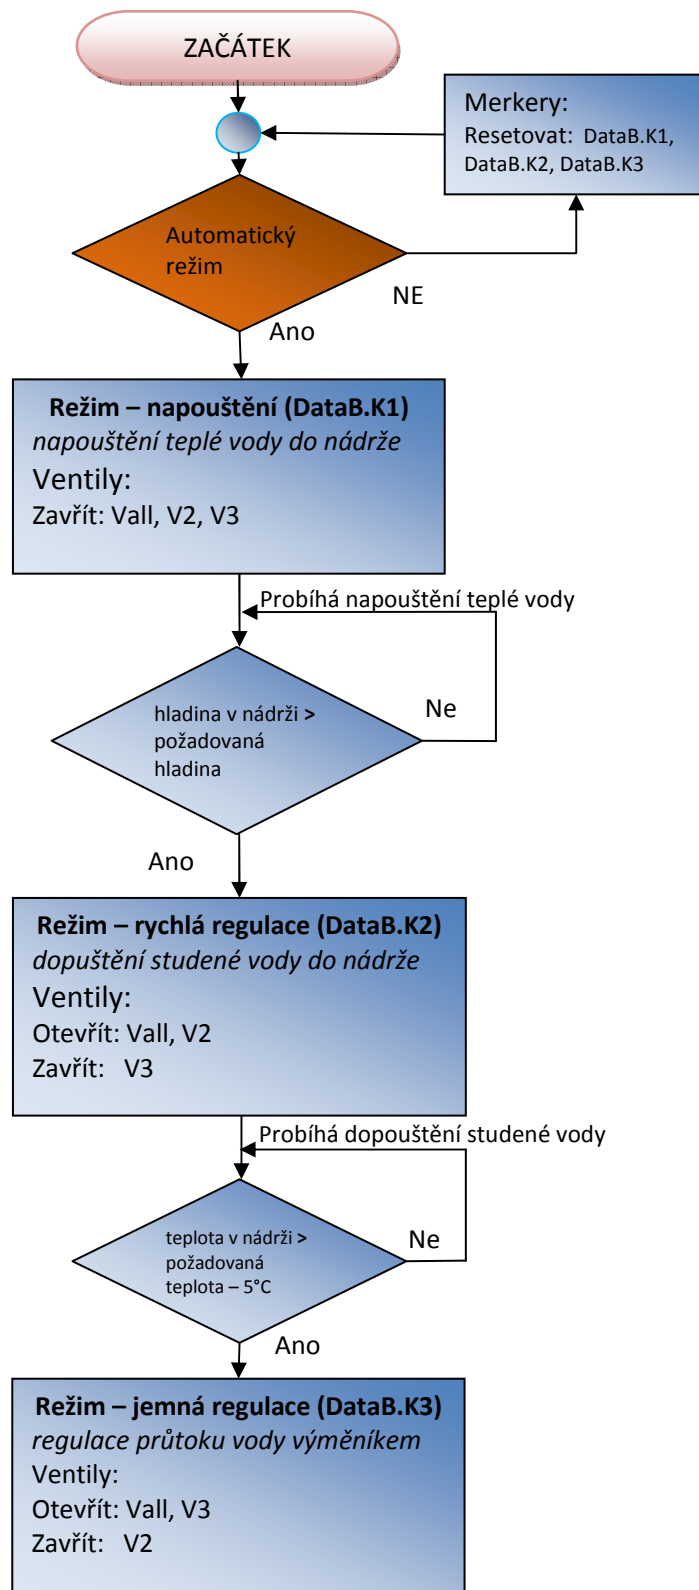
ZAČÁTEK

Merkery:
Resetovat: DataB.K1, DataB.K2, DataB.K3

Automatický režim

NE

Ano

**Režim – napouštění (DataB.K1)**
*napouštění teplé vody do nádrže*
Ventily:
Zavřít: Vall, V2, V3

Probíhá napouštění teplé vody

hladina v nádrži > požadovaná hladina

Ne

Ano

**Režim – rychlá regulace (DataB.K2)**
*dopuštění studené vody do nádrže*
Ventily:
Otevřít: Vall, V2
Zavřít: V3

Probíhá dopouštění studené vody

teplota v nádrži > požadovaná teplota – 5°C

Ne

Ano

**Režim – jemná regulace (DataB.K3)**
*regulace průtoku vody výměníkem*
Ventily:
Otevřít: Vall, V3
Zavřít: V2